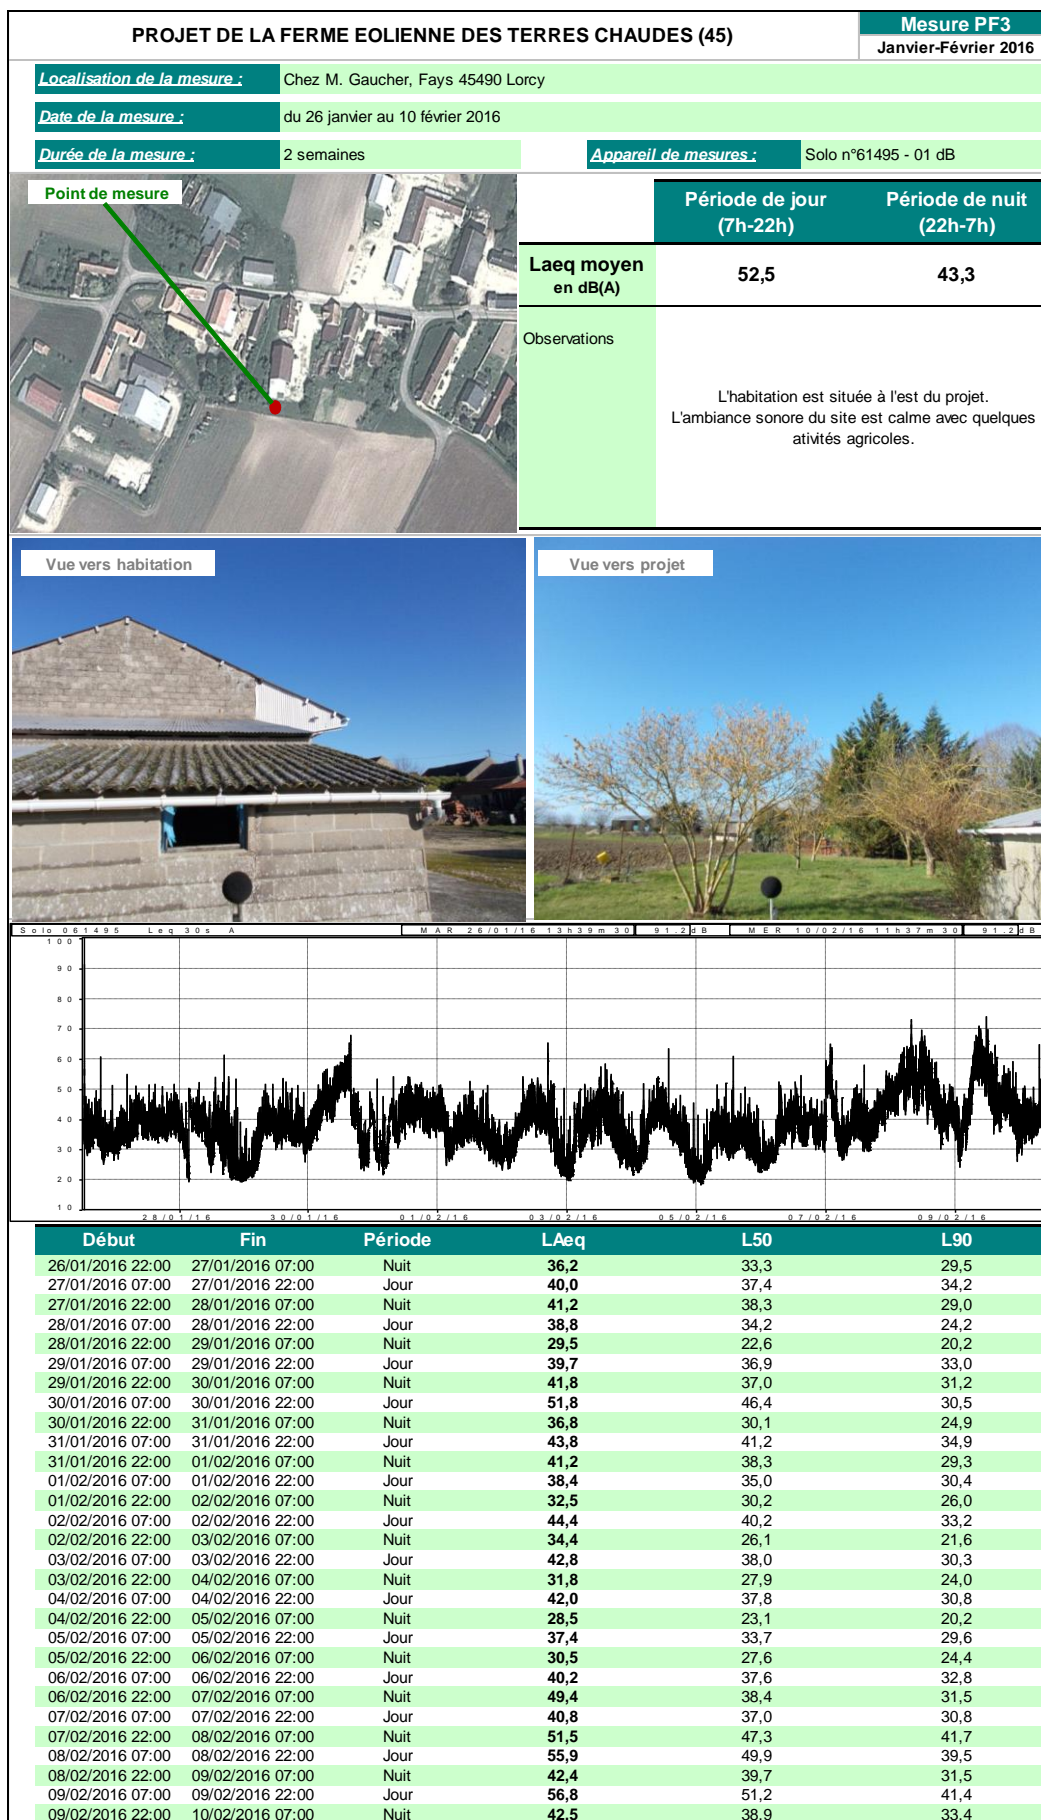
PROJET DE LA FERME EOLIENNE DES TERRES CHAUDES (45)

Mesure PF3
Janvier-Février 2016

Localisation de la mesure : Chez M. Gaucher, Fays 45490 Lorcy

Date de la mesure : du 26 janvier au 10 février 2016

Durée de la mesure : 2 semaines

Appareil de mesures : Solo n°61495 - 01 dB

Point de mesure

| | Période de jour (7h-22h) | Période de nuit (22h-7h) |
|---|---|---|
| Laeq moyen en dB(A) | 52,5 | 43,3 |

Observations

L'habitation est située à l'est du projet. L'ambiance sonore du site est calme avec quelques ativités agricoles.

Vue vers habitation

Vue vers projet

Solo 061495 Leq 30s A MAR 26/01/16 13h39m30 91.2dB MER 10/02/16 11h37m30 91.2dB

100
90
80
70
60
50
40
30
20
10

28/01/16 30/01/16 01/02/16 03/02/16 05/02/16 07/02/16 09/02/16

| Début | Fin | Période | LAeq | L50 | L90 |
|---|---|---|---|---|---|
| 26/01/2016 22:00 | 27/01/2016 07:00 | Nuit | 36,2 | 33,3 | 29,5 |
| 27/01/2016 07:00 | 27/01/2016 22:00 | Jour | 40,0 | 37,4 | 34,2 |
| 27/01/2016 22:00 | 28/01/2016 07:00 | Nuit | 41,2 | 38,3 | 29,0 |
| 28/01/2016 07:00 | 28/01/2016 22:00 | Jour | 38,8 | 34,2 | 24,2 |
| 28/01/2016 22:00 | 29/01/2016 07:00 | Nuit | 29,5 | 22,6 | 20,2 |
| 29/01/2016 07:00 | 29/01/2016 22:00 | Jour | 39,7 | 36,9 | 33,0 |
| 29/01/2016 22:00 | 30/01/2016 07:00 | Nuit | 41,8 | 37,0 | 31,2 |
| 30/01/2016 07:00 | 30/01/2016 22:00 | Jour | 51,8 | 46,4 | 30,5 |
| 30/01/2016 22:00 | 31/01/2016 07:00 | Nuit | 36,8 | 30,1 | 24,9 |
| 31/01/2016 07:00 | 31/01/2016 22:00 | Jour | 43,8 | 41,2 | 34,9 |
| 31/01/2016 22:00 | 01/02/2016 07:00 | Nuit | 41,2 | 38,3 | 29,3 |
| 01/02/2016 07:00 | 01/02/2016 22:00 | Jour | 38,4 | 35,0 | 30,4 |
| 01/02/2016 22:00 | 02/02/2016 07:00 | Nuit | 32,5 | 30,2 | 26,0 |
| 02/02/2016 07:00 | 02/02/2016 22:00 | Jour | 44,4 | 40,2 | 33,2 |
| 02/02/2016 22:00 | 03/02/2016 07:00 | Nuit | 34,4 | 26,1 | 21,6 |
| 03/02/2016 07:00 | 03/02/2016 22:00 | Jour | 42,8 | 38,0 | 30,3 |
| 03/02/2016 22:00 | 04/02/2016 07:00 | Nuit | 31,8 | 27,9 | 24,0 |
| 04/02/2016 07:00 | 04/02/2016 22:00 | Jour | 42,0 | 37,8 | 30,8 |
| 04/02/2016 22:00 | 05/02/2016 07:00 | Nuit | 28,5 | 23,1 | 20,2 |
| 05/02/2016 07:00 | 05/02/2016 22:00 | Jour | 37,4 | 33,7 | 29,6 |
| 05/02/2016 22:00 | 06/02/2016 07:00 | Nuit | 30,5 | 27,6 | 24,4 |
| 06/02/2016 07:00 | 06/02/2016 22:00 | Jour | 40,2 | 37,6 | 32,8 |
| 06/02/2016 22:00 | 07/02/2016 07:00 | Nuit | 49,4 | 38,4 | 31,5 |
| 07/02/2016 07:00 | 07/02/2016 22:00 | Jour | 40,8 | 37,0 | 30,8 |
| 07/02/2016 22:00 | 08/02/2016 07:00 | Nuit | 51,5 | 47,3 | 41,7 |
| 08/02/2016 07:00 | 08/02/2016 22:00 | Jour | 55,9 | 49,9 | 39,5 |
| 08/02/2016 22:00 | 09/02/2016 07:00 | Nuit | 42,4 | 39,7 | 31,5 |
| 09/02/2016 07:00 | 09/02/2016 22:00 | Jour | 56,8 | 51,2 | 41,4 |
| 09/02/2016 22:00 | 10/02/2016 07:00 | Nuit | 42,5 | 38,9 | 33,4 |